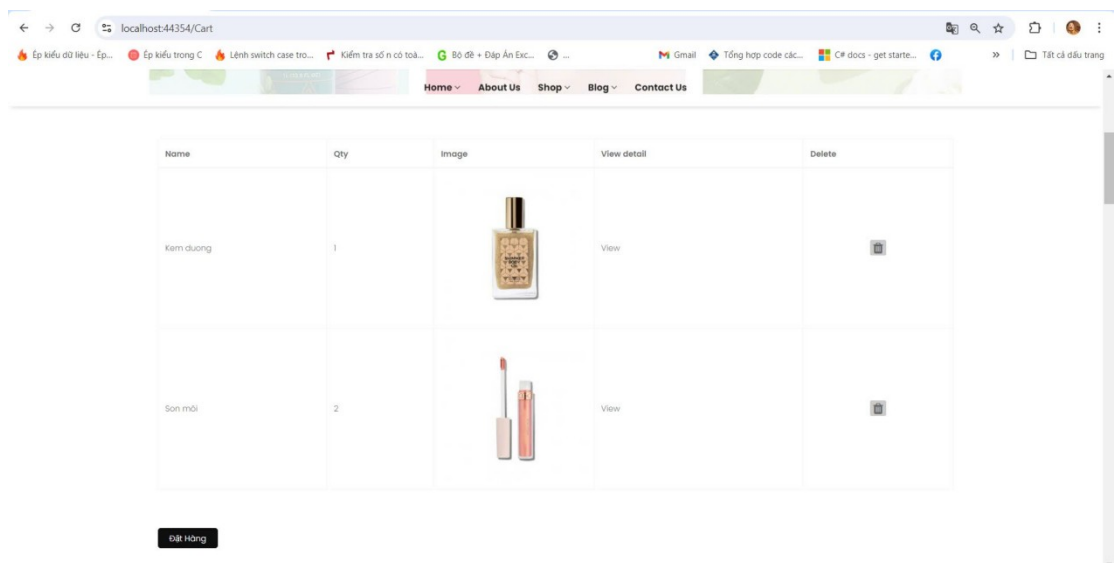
localhost:44354/Cart

Ép kiểu dữ liệu - Ép... Ép kiểu trong C Lệnh switch case tro... Kiểm tra số n có toà... Bộ đề + Đáp Án Exc... ... Gmail Tổng hợp code các... C# docs - get starte... » Tất cả dấu trang

Home About Us Shop Blog Contact Us

| Name | Qty | Image | View detail | Delete |
|---|---|---|---|---|
| Kem duong | 1 | | View | |
| Son môi | 2 | | View | |

Đặt Hàng